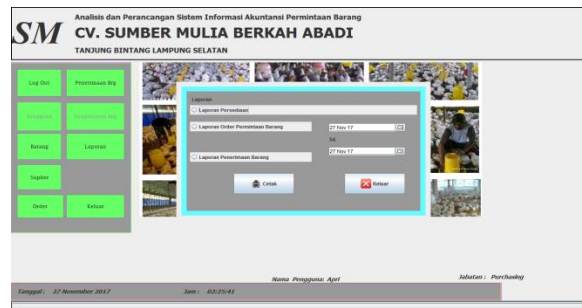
SM

Analisis dan Perancangan Sistem Informasi Akuntansi Permintaan Barang

CV. SUMBER MULIA BERKAH ABADI

TANJUNG BINTANG LAMPUNG SELATAN

Log Out

Permintaan Brg

Penjualan

Pengeluaran Brg

Barang

Laporan

Supplier

Order

Keluar

Laporan

Laporan Persediaan

Laporan Order Permintaan Barang

27 Nov 17

SD

27 Nov 17

Laporan Penerimaan Barang

Cetak

Keluar

Nama Pengguna: Apri

Jabatan : Purchasing

Tanggal : 27 November 2017

Jam : 03:25:41